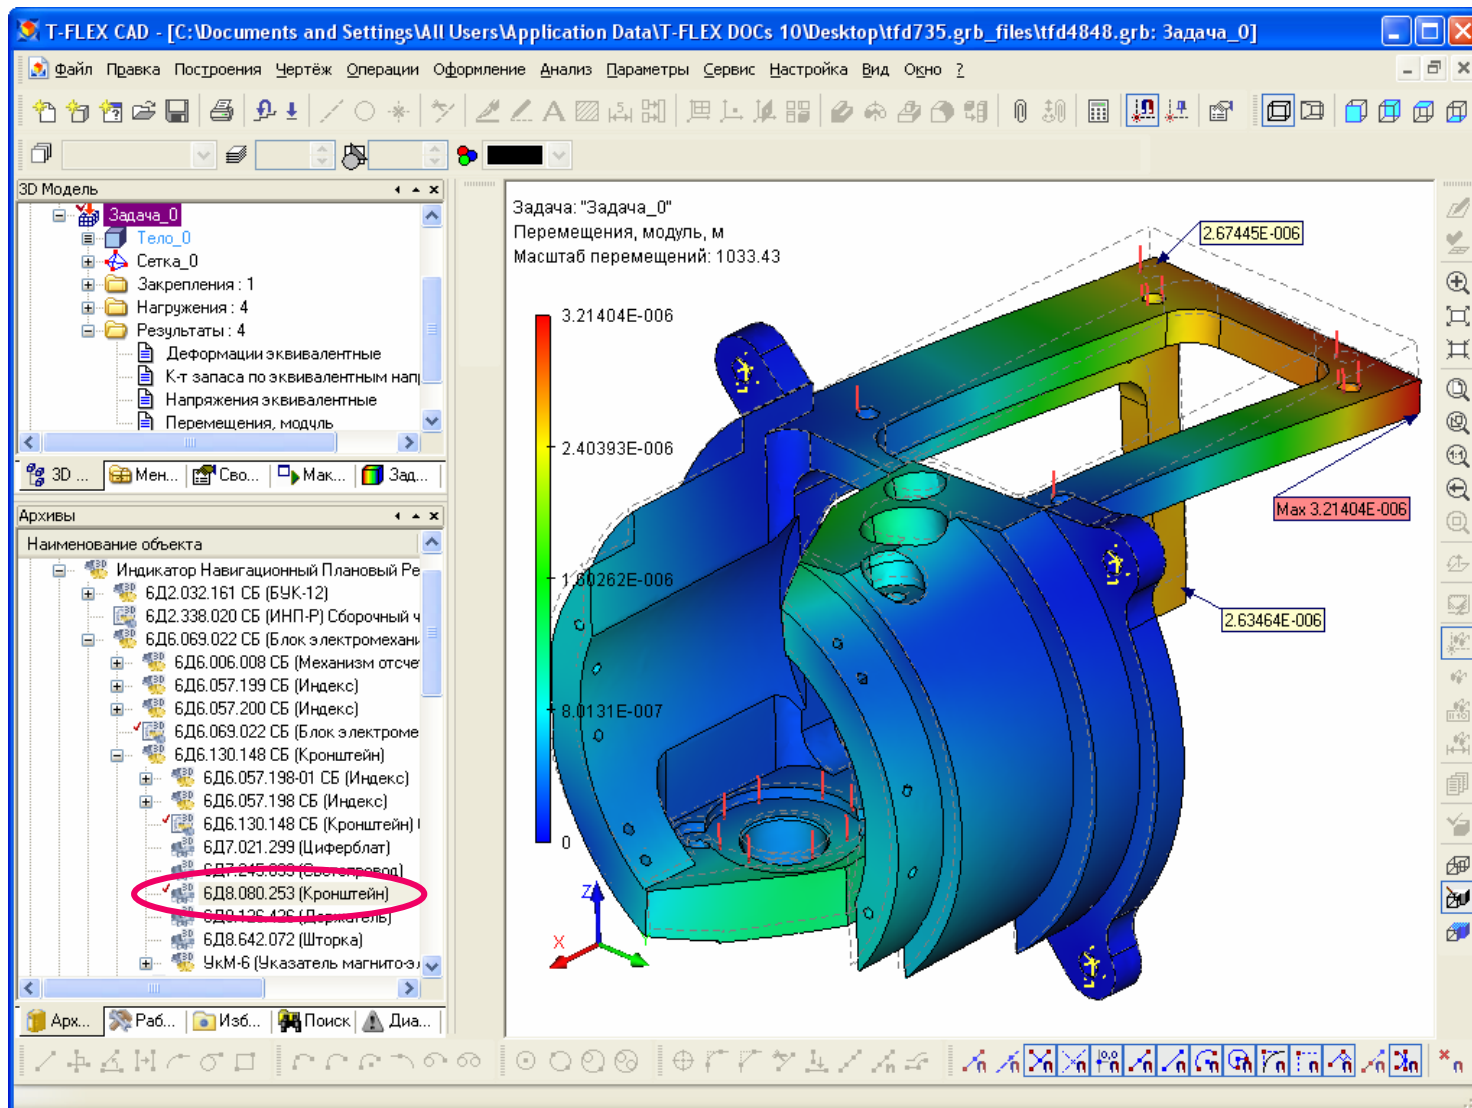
T-FLEX CAD - [C:\Documents and Settings\All Users\Application Data\T-FLEX DOCs 10\Desktop\tfd735.grb_files\tfd4848.grb: Задача_0]

Файл Правка Построения Чертёж Операции Оформление Анализ Параметры Сервис Настройка Вид Окно ?

3D Модель

Задача_0
Тело_0
Сетка_0
Закрепления : 1
Нагружения : 4
Результаты : 4
Деформации эквивалентные
К-т запаса по эквивалентным нап
Напряжения эквивалентные
Перемещения, модуль

3D ... Мен... Сво... Мак... Зад...

Архивы

Наименование объекта
Индикатор Навигационный Плановый Ре
6Д2.032.161 СБ (БУК-12)
6Д2.338.020 СБ (ИНП-Р) Сборочный ч
6Д6.069.022 СБ (Блок электромехани
6Д6.006.008 СБ (Механизм отсче
6Д6.057.199 СБ (Индекс)
6Д6.057.200 СБ (Индекс)
6Д6.069.022 СБ (Блок электроме
6Д6.130.148 СБ (Кронштейн)
6Д6.057.198-01 СБ (Индекс)
6Д6.057.198 СБ (Индекс)
6Д6.130.148 СБ (Кронштейн)
6Д7.021.299 (Циферблат)
6Д7.245.033 (Светопровод)
6Д8.080.253 (Кронштейн)
6Д8.126.426 (Держатель)
6Д8.642.072 (Шторка)
УкМ-6 (Указатель магнитоэ

Арх... Раб... Изб... Поиск Диа...

Задача: "Задача_0"
Перемещения, модуль, м
Масштаб перемещений: 1033.43

3.21404E-006
2.40393E-006
1.60262E-006
8.0131E-007
0

2.67445E-006
Max 3.21404E-006
2.63464E-006

Z
X